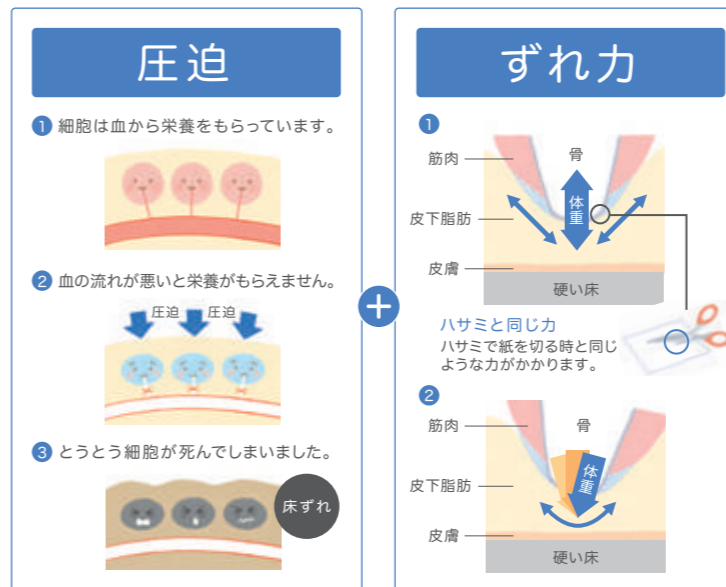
圧迫

1 細胞は血から栄養をもらっています。

2 血の流れが悪いと栄養がもらえません。

圧迫 圧迫

3 とうとう細胞が死んでしまいました。

床ずれ

+

ずれ力

1

筋肉
骨
体重
皮下脂肪
皮膚
硬い床

ハサミと同じ力
ハサミで紙を切る時と同じような力がかかります。

2

筋肉
骨
体重
皮下脂肪
皮膚
硬い床